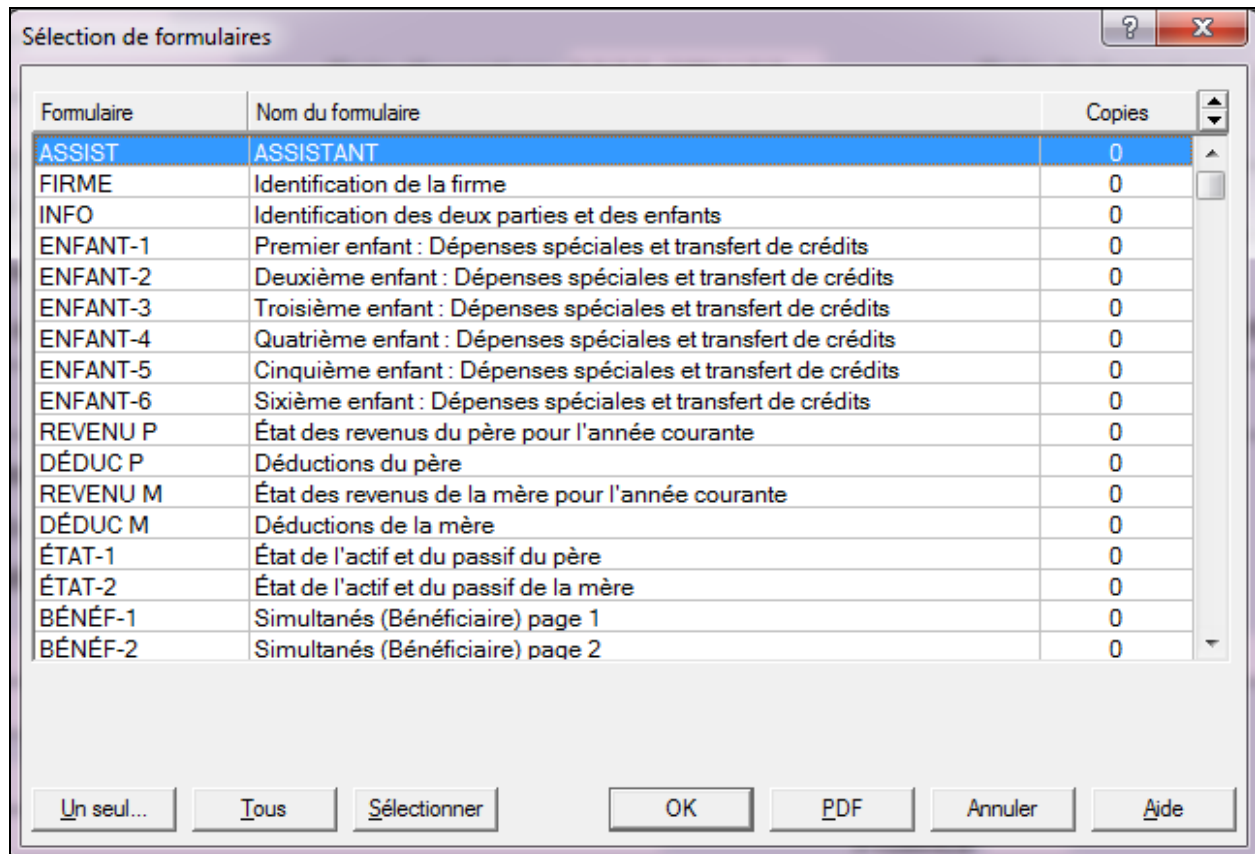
Sélection de formulaires

?

X

| Formulaire | Nom du formulaire | Copies |
|---|---|---|
| ASSIST | ASSISTANT | 0 |
| FIRME | Identification de la firme | 0 |
| INFO | Identification des deux parties et des enfants | 0 |
| ENFANT-1 | Premier enfant : Dépenses spéciales et transfert de crédits | 0 |
| ENFANT-2 | Deuxième enfant : Dépenses spéciales et transfert de crédits | 0 |
| ENFANT-3 | Troisième enfant : Dépenses spéciales et transfert de crédits | 0 |
| ENFANT-4 | Quatrième enfant : Dépenses spéciales et transfert de crédits | 0 |
| ENFANT-5 | Cinquième enfant : Dépenses spéciales et transfert de crédits | 0 |
| ENFANT-6 | Sixième enfant : Dépenses spéciales et transfert de crédits | 0 |
| REVENU P | État des revenus du père pour l'année courante | 0 |
| DÉDUC P | Déductions du père | 0 |
| REVENU M | État des revenus de la mère pour l'année courante | 0 |
| DÉDUC M | Déductions de la mère | 0 |
| ÉTAT-1 | État de l'actif et du passif du père | 0 |
| ÉTAT-2 | État de l'actif et du passif de la mère | 0 |
| BÉNÉF-1 | Simultanés (Bénéficiaire) page 1 | 0 |
| BÉNÉF-2 | Simultanés (Bénéficiaire) page 2 | 0 |

Un seul... Tous Sélectionner OK PDF Annuler Aide